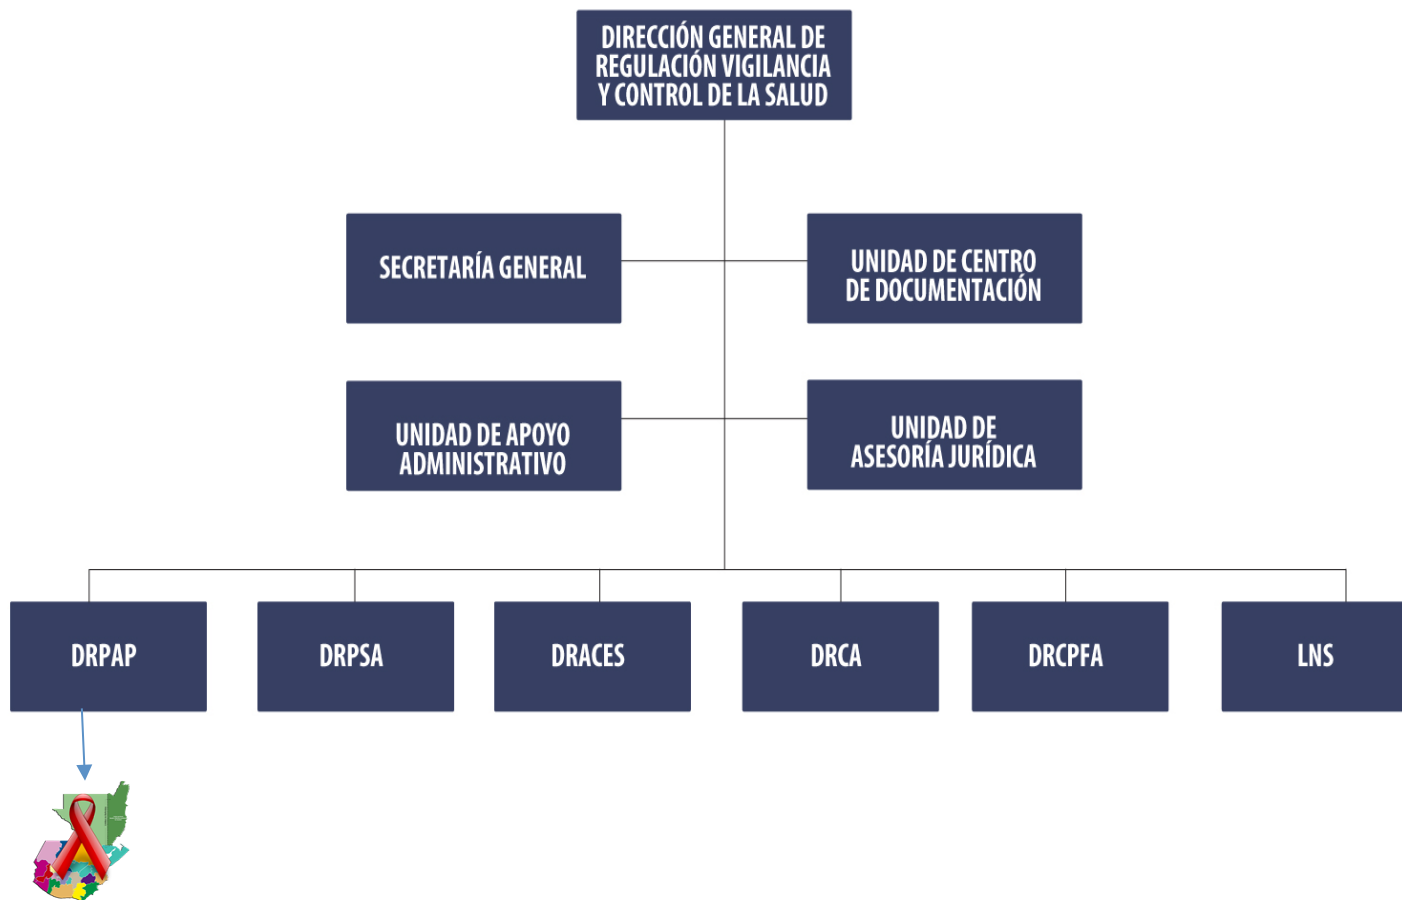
DIRECCIÓN GENERAL DE REGULACIÓN VIGILANCIA Y CONTROL DE LA SALUD

SECRETARÍA GENERAL

UNIDAD DE CENTRO DE DOCUMENTACIÓN

UNIDAD DE APOYO ADMINISTRATIVO

UNIDAD DE ASESORÍA JURÍDICA

DRPAP

DRPSA

DRACES

DRCA

DRCPFA

LNS